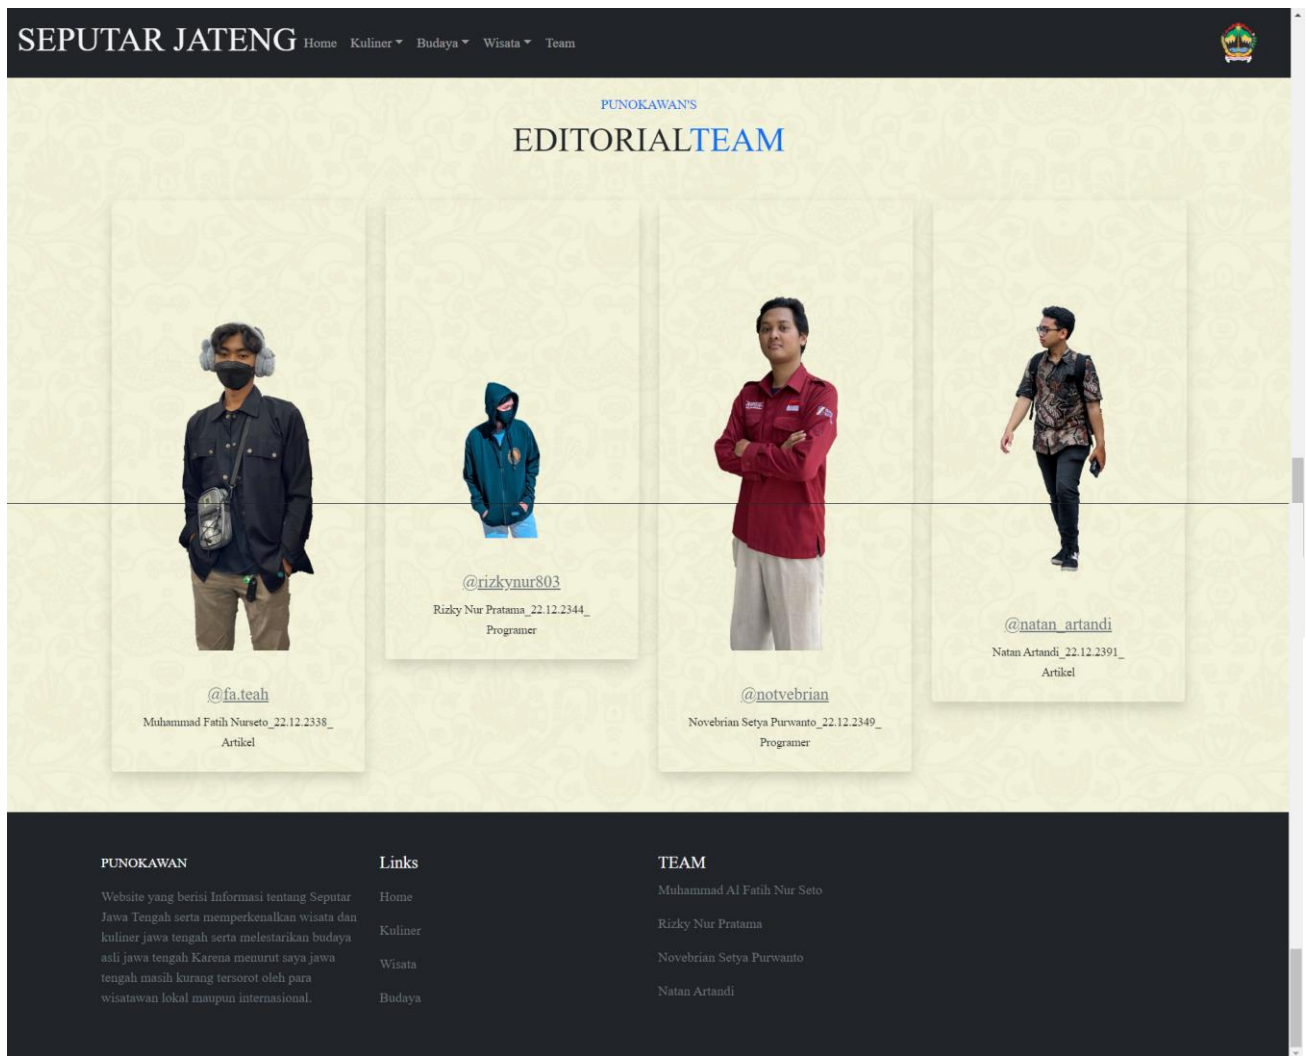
SEPUTAR JATENG Home Kuliner Budaya Wisata Team

PUNOKAWAN'S

EDITORIALTEAM

@fa.teah
Muhammad Fatih Nurseto_22.12.2338_ Artikel

@rizkynur803
Rizky Nur Pratama_22.12.2344_ Programer

@notvebrian
Novebrian Setya Purwanto_22.12.2349_ Programer

@natan_artandi
Natan Artandi_22.12.2391_ Artikel

PUNOKAWAN

Website yang berisi Informasi tentang Seputar Jawa Tengah serta memperkenalkan wisata dan kuliner jawa tengah serta melestarikan budaya asli jawa tengah Karena menurut saya jawa tengah masih kurang tersorot oleh para wisatawan lokal maupun internasional.

Links

Home

Kuliner

Wisata

Budaya

TEAM

Muhammad Al Fatih Nur Seto

Rizky Nur Pratama

Novebrian Setya Purwanto

Natan Artandi